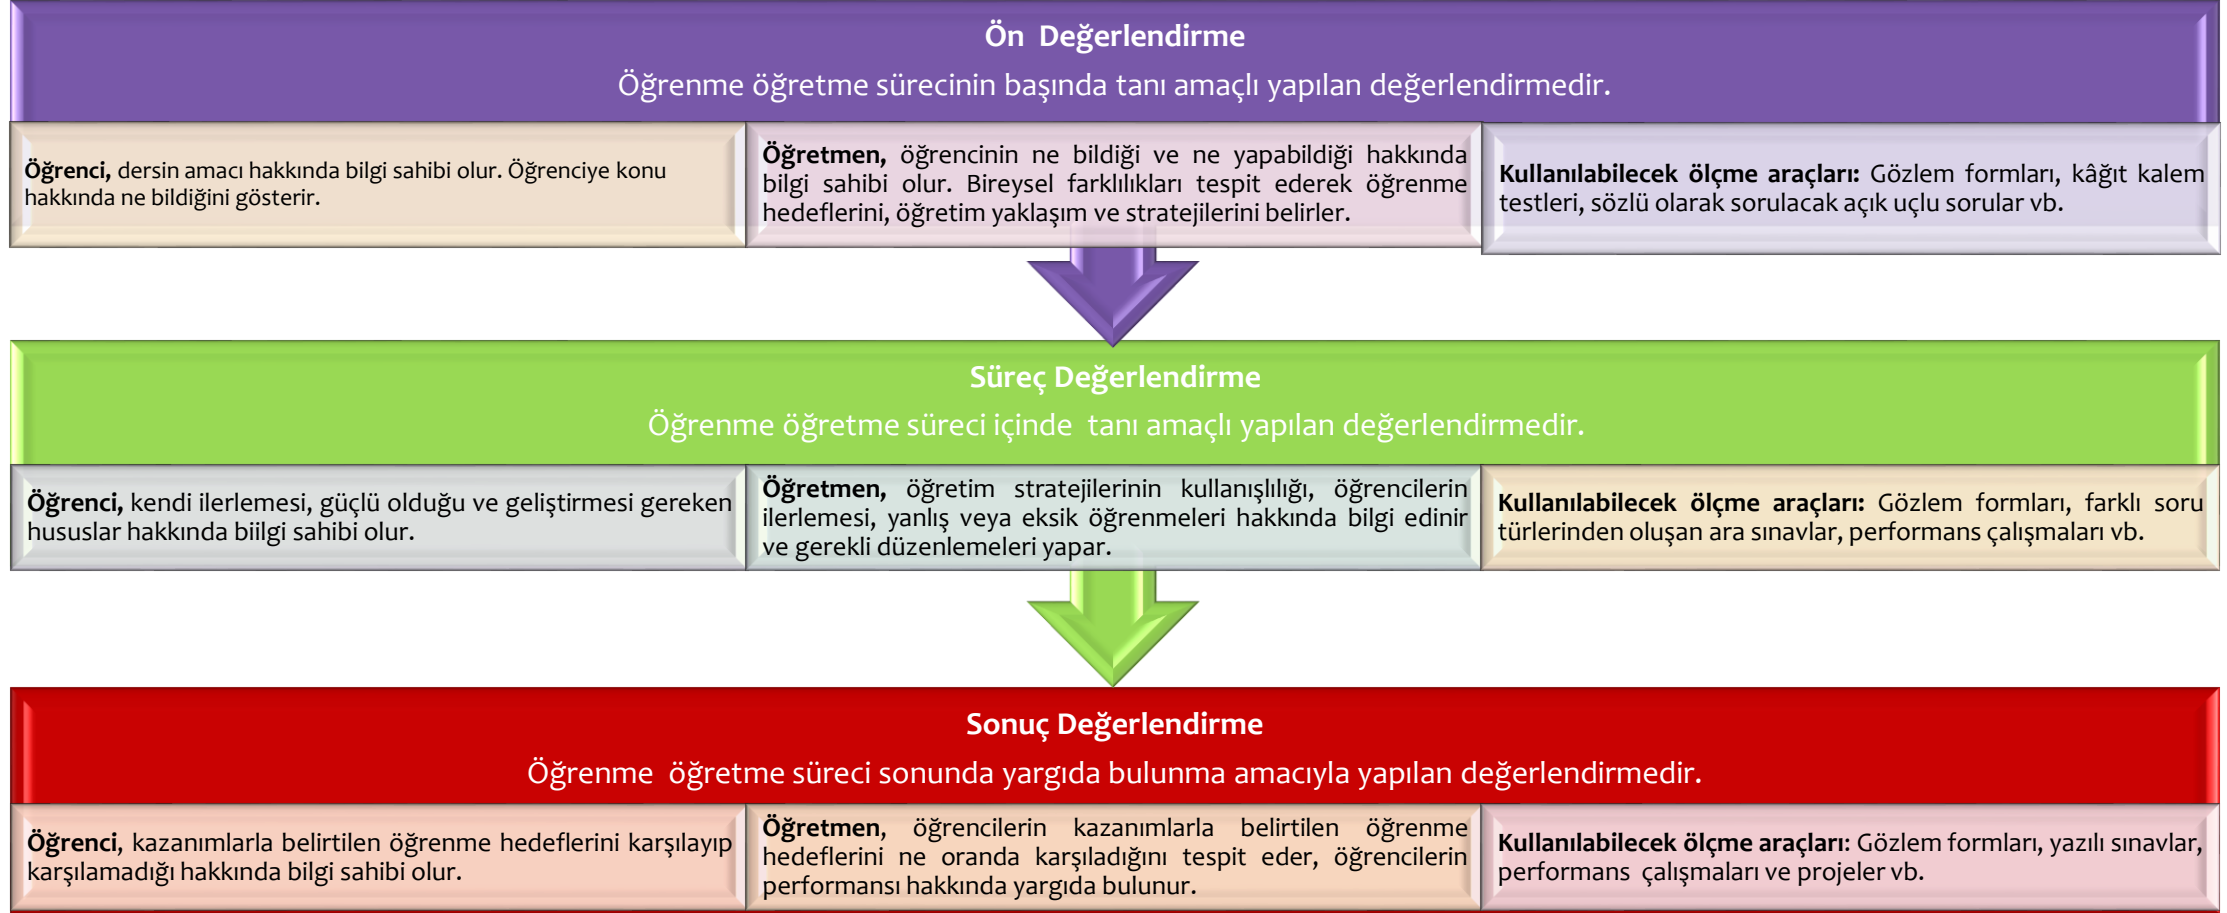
Ön Değerlendirme
Öğrenme öğretme sürecinin başında tanı amaçlı yapılan değerlendirmedir.

Öğrenci, dersin amacı hakkında bilgi sahibi olur. Öğrenciye konu hakkında ne bildiğini gösterir.

Öğretmen, öğrencinin ne bildiği ve ne yapabildiği hakkında bilgi sahibi olur. Bireysel farklılıkları tespit ederek öğrenme hedeflerini, öğretim yaklaşım ve stratejilerini belirler.

Kullanılabilecek ölçme araçları: Gözlem formları, kâğıt kalem testleri, sözlü olarak sorulacak açık uçlu sorular vb.

Süreç Değerlendirme
Öğrenme öğretme süreci içinde tanı amaçlı yapılan değerlendirmedir.

Öğrenci, kendi ilerlemesi, güçlü olduğu ve geliştirmesi gereken hususlar hakkında biilgi sahibi olur.

Öğretmen, öğretim stratejilerinin kullanışlılığı, öğrencilerin ilerlemesi, yanlış veya eksik öğrenmeleri hakkında bilgi edinir ve gerekli düzenlemeleri yapar.

Kullanılabilecek ölçme araçları: Gözlem formları, farklı soru türlerinden oluşan ara sınavlar, performans çalışmaları vb.

Sonuç Değerlendirme
Öğrenme öğretme süreci sonunda yargıda bulunma amacıyla yapılan değerlendirmedir.

Öğrenci, kazanımlarla belirtilen öğrenme hedeflerini karşılayıp karşılamadığı hakkında bilgi sahibi olur.

Öğretmen, öğrencilerin kazanımlarla belirtilen öğrenme hedeflerini ne oranda karşıladığını tespit eder, öğrencilerin performansı hakkında yargıda bulunur.

Kullanılabilecek ölçme araçları: Gözlem formları, yazılı sınavlar, performans çalışmaları ve projeler vb.